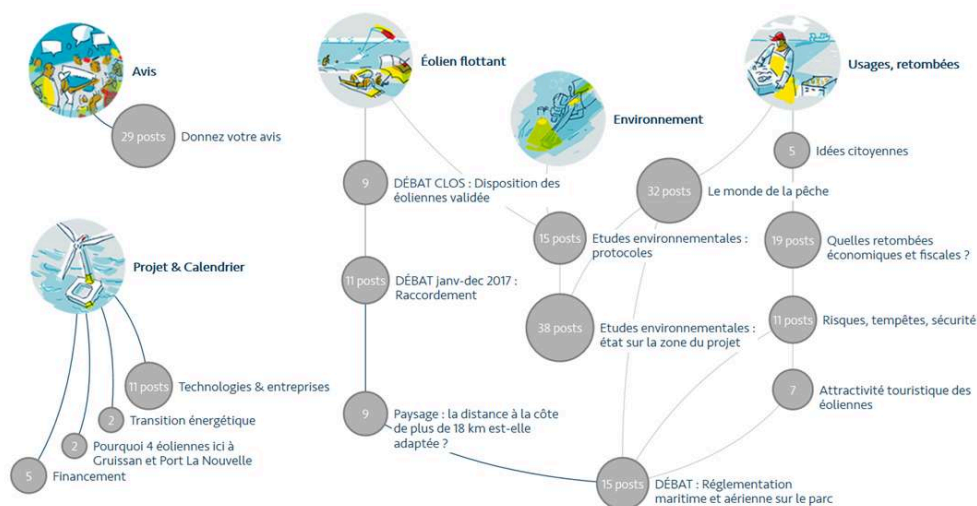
Avis

29 posts Donnez votre avis

Projet & Calendrier

11 posts Technologies & entreprises

2 Transition énergétique

2 Pourquoi 4 éoliennes ici à Gruissan et Port La Nouvelle

5 Financement

Éolien flottant

9 DÉBAT CLOS : Disposition des éoliennes validée

11 posts DÉBAT janv-dec 2017 : Raccordement

9 Paysage : la distance à la côte de plus de 18 km est-elle adaptée ?

Environnement

15 posts Etudes environnementales : protocoles

38 posts Etudes environnementales : état sur la zone du projet

15 posts DÉBAT : Réglementation maritime et aérienne sur le parc

Usages, retombées

5 Idées citoyennes

32 posts Le monde de la pêche

19 posts Quelles retombées économiques et fiscales ?

11 posts Risques, tempêtes, sécurité

7 Attractivité touristique des éoliennes